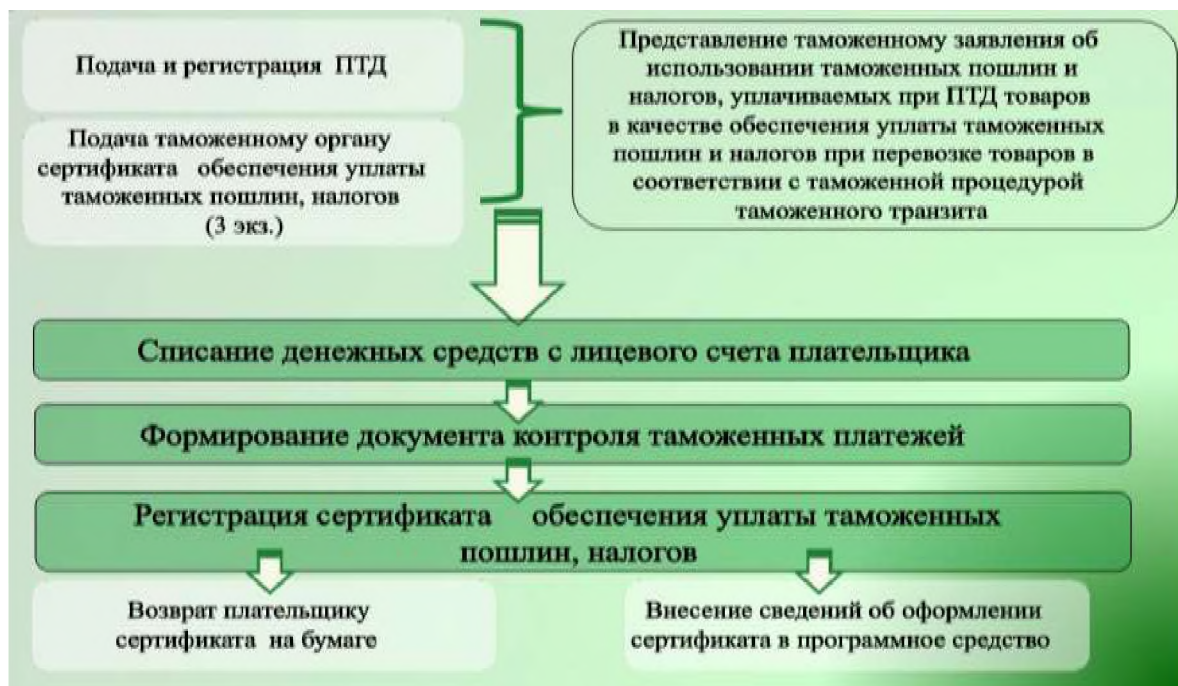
Подача и регистрация ПТД

Подача таможенному органу сертификата обеспечения уплаты таможенных пошлин, налогов (3 экз.)

Представление таможенному заявления об использовании таможенных пошлин и налогов, уплачиваемых при ПТД товаров в качестве обеспечения уплаты таможенных пошлин и налогов при перевозке товаров в соответствии с таможенной процедурой таможенного транзита

Списание денежных средств с лицевого счета плательщика

Формирование документа контроля таможенных платежей

Регистрация сертификата обеспечения уплаты таможенных пошлин, налогов

Возврат плательщику сертификата на бумаге

Внесение сведений об оформлении сертификата в программное средство